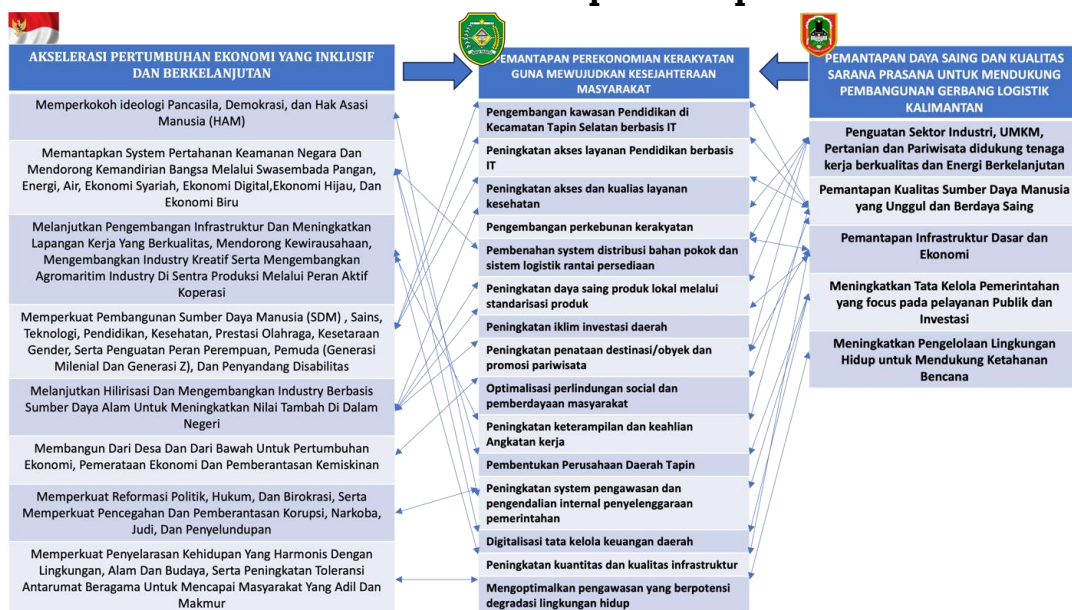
AKSELERASI PERTUMBUHAN EKONOMI YANG INKLUSIF DAN BERKELANJUTAN

Memperkokoh ideologi Pancasila, Demokrasi, dan Hak Asasi Manusia (HAM)

Memantapkan System Pertahanan Keamanan Negara Dan Mendorong Kemandirian Bangsa Melalui Swasembada Pangan, Energi, Air, Ekonomi Syariah, Ekonomi Digital,Ekonomi Hijau, Dan Ekonomi Biru

Melanjutkan Pengembangan Infrastruktur Dan Meningkatkan Lapangan Kerja Yang Berkualitas, Mendorong Kewirausahaan, Mengembangkan Industry Kreatif Serta Mengembangkan Agromaritim Industry Di Sentra Produksi Melalui Peran Aktif Koperasi

Memperkuat Pembangunan Sumber Daya Manusia (SDM) , Sains, Teknologi, Pendidikan, Kesehatan, Prestasi Olahraga, Kesetaraan Gender, Serta Penguatan Peran Perempuan, Pemuda (Generasi Milenial Dan Generasi Z), Dan Penyandang Disabilitas

Melanjutkan Hilirisasi Dan Mengembangkan Industry Berbasis Sumber Daya Alam Untuk Meningkatkan Nilai Tambah Di Dalam Negeri

Membangun Dari Desa Dan Dari Bawah Untuk Pertumbuhan Ekonomi, Pemerataan Ekonomi Dan Pemberantasan Kemiskinan

Memperkuat Reformasi Politik, Hukum, Dan Birokrasi, Serta Memperkuat Pencegahan Dan Pemberantasan Korupsi, Narkoba, Judi, Dan Penyelundupan

Memperkuat Penyelarasan Kehidupan Yang Harmonis Dengan Lingkungan, Alam Dan Budaya, Serta Peningkatan Toleransi Antarumat Beragama Untuk Mencapai Masyarakat Yang Adil Dan Makmur

PEMANTAPAN PEREKONOMIAN KERAKYATAN GUNA MEWUJUDKAN KESEJAHTERAAN MASYARAKAT

Pengembangan kawasan Pendidikan di Kecamatan Tapin Selatan berbasis IT

Peningkatan akses layanan Pendidikan berbasis IT

Peningkatan akses dan kualias layanan kesehatan

Pengembangan perkebunan kerakyatan

Pembenahan system distribusi bahan pokok dan sistem logistik rantai persediaan

Peningkatan daya saing produk lokal melalui standarisasi produk

Peningkatan iklim investasi daerah

Peningkatan penataan destinasi/obyek dan promosi pariwisata

Optimalisasi perlindungan social dan pemberdayaan masyarakat

Peningkatan keterampilan dan keahlian Angkatan kerja

Pembentukan Perusahaan Daerah Tapin

Peningkatan system pengawasan dan pengendalian internal penyelenggaraan pemerintahan

Digitalisasi tata kelola keuangan daerah

Peningkatan kuantitas dan kualitas infrastruktur

Mengoptimalkan pengawasan yang berpotensi degradasi lingkungan hidup

PEMANTAPAN DAYA SAING DAN KUALITAS SARANA PRASANA UNTUK MENDUKUNG PEMBANGUNAN GERBANG LOGISTIK KALIMANTAN

Penguatan Sektor Industri, UMKM, Pertanian dan Pariwisata didukung tenaga kerja berkualitas dan Energi Berkelanjutan

Pemantapan Kualitas Sumber Daya Manusia yang Unggul dan Berdaya Saing

Pemantapan Infrastruktur Dasar dan Ekonomi

Meningkatkan Tata Kelola Pemerintahan yang focus pada pelayanan Publik dan Investasi

Meningkatkan Pengelolaan Lingkungan Hidup untuk Mendukung Ketahanan Bencana